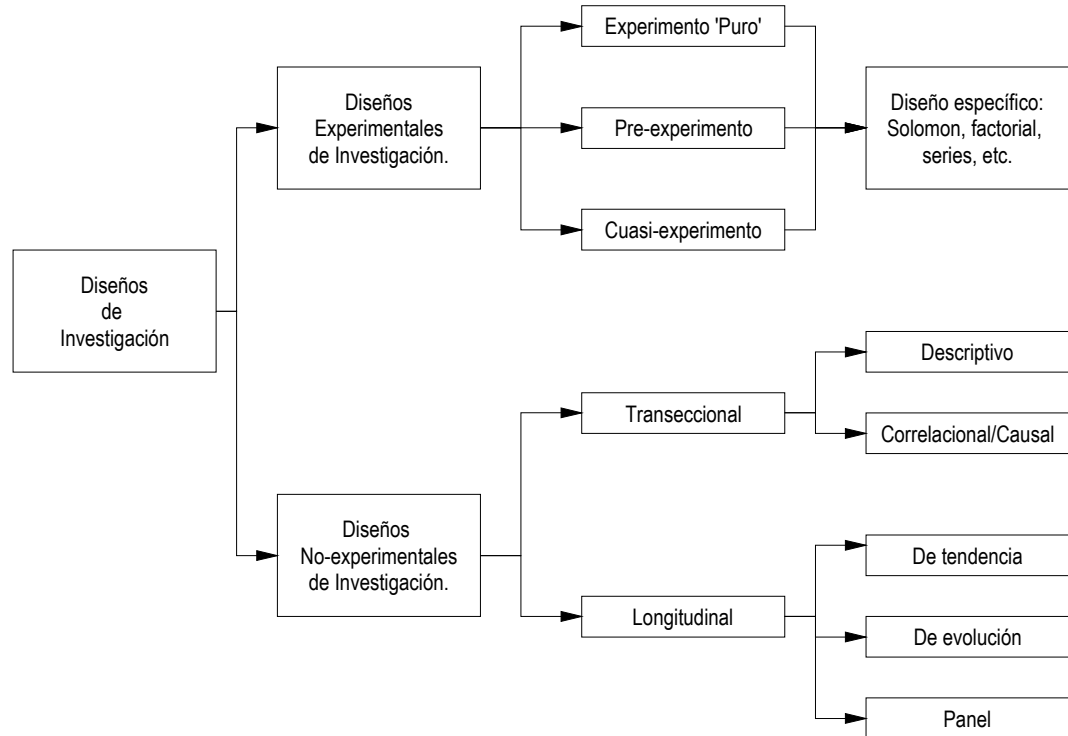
Diseños de Investigación

Diseños Experimentales de Investigación.

Experimento 'Puro'

Pre-experimento

Cuasi-experimento

Diseño específico: Solomon, factorial, series, etc.

Diseños No-experimentales de Investigación.

Transeccional

Descriptivo

Correlacional/Causal

Longitudinal

De tendencia

De evolución

Panel